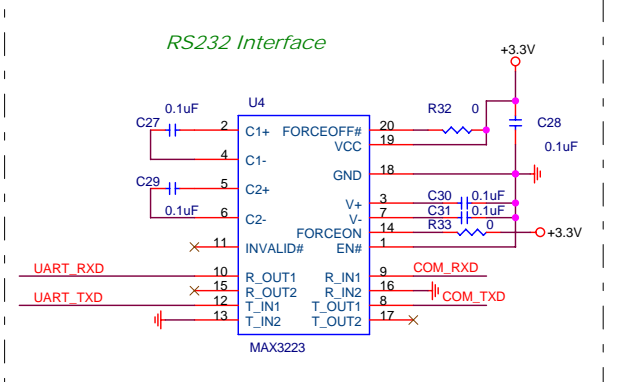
RS232 Interface

+3.3V

U4

0.1uF

C27

R32 0

C28

0.1uF

2 C1+ FORCEOFF# 20
19 VCC
4 C1-
18 GND

C29

5 C2+
0.1uF
6 C2-

3 V+
7 V-
14 FORCEON
11 INVALID#
1 EN#

C30 0.1uF
C31 0.1uF
R33 0

+3.3V

UART_RXD
10 R_OUT1
15 R_OUT2
UART_TXD
12 T_IN1
13 T_IN2

R_IN1 9
R_IN2 16
T_OUT1 8
T_OUT2 17

COM_RXD
COM_TXD

MAX3223